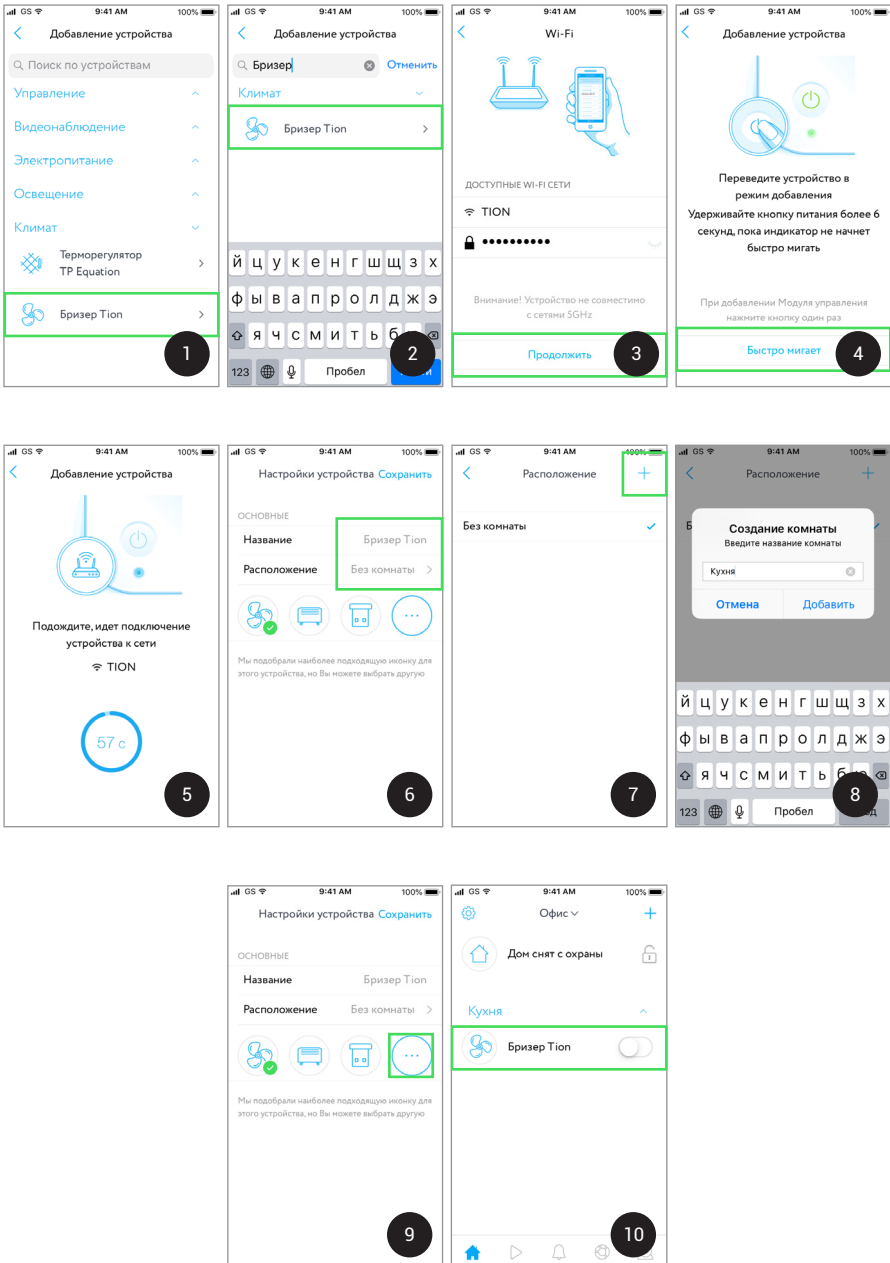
GS 9:41 AM 100%
Добавление устройства
Поиск по устройствам
Управление
Видеонаблюдение
Электропитание
Освещение
Климат
Терморегулятор TP Equation
Бризер Tion
1

GS 9:41 AM 100%
Добавление устройства
Бризер
Отменить
Климат
Бризер Tion
й ц у к е н г ш щ з х
ф ы в а п р о л д ж э
я ч с м и т ь б
123 Пробел
2

GS 9:41 AM 100%
Wi-Fi
ДОСТУПНЫЕ WI-FI СЕТИ
TION
••••••••••
Внимание! Устройство не совместимо с сетями 5GHz
Продолжить
3

GS 9:41 AM 100%
Добавление устройства
Переведите устройство в режим добавления
Удерживайте кнопку питания более 6 секунд, пока индикатор не начнет быстро мигать
При добавлении Модуля управления нажмите кнопку один раз
Быстро мигает
4

GS 9:41 AM 100%
Добавление устройства
Подождите, идет подключение устройства к сети
TION
57 с
5

GS 9:41 AM 100%
Настройки устройства Сохранить
ОСНОВНЫЕ
Название Бризер Tion
Расположение Без комнаты
Мы подобрали наиболее подходящую иконку для этого устройства, но Вы можете выбрать другую
6

GS 9:41 AM 100%
Расположение +
Без комнаты
7

GS 9:41 AM 100%
Расположение +
Создание комнаты
Введите название комнаты
Кухня
Отмена Добавить
й ц у к е н г ш щ з х
ф ы в а п р о л д ж э
я ч с м и т ь б
123 Пробел
8

GS 9:41 AM 100%
Настройки устройства Сохранить
ОСНОВНЫЕ
Название Бризер Tion
Расположение Без комнаты
Мы подобрали наиболее подходящую иконку для этого устройства, но Вы можете выбрать другую
9

GS 9:41 AM 100%
Офис
Дом снят с охраны
Кухня
Бризер Tion
10